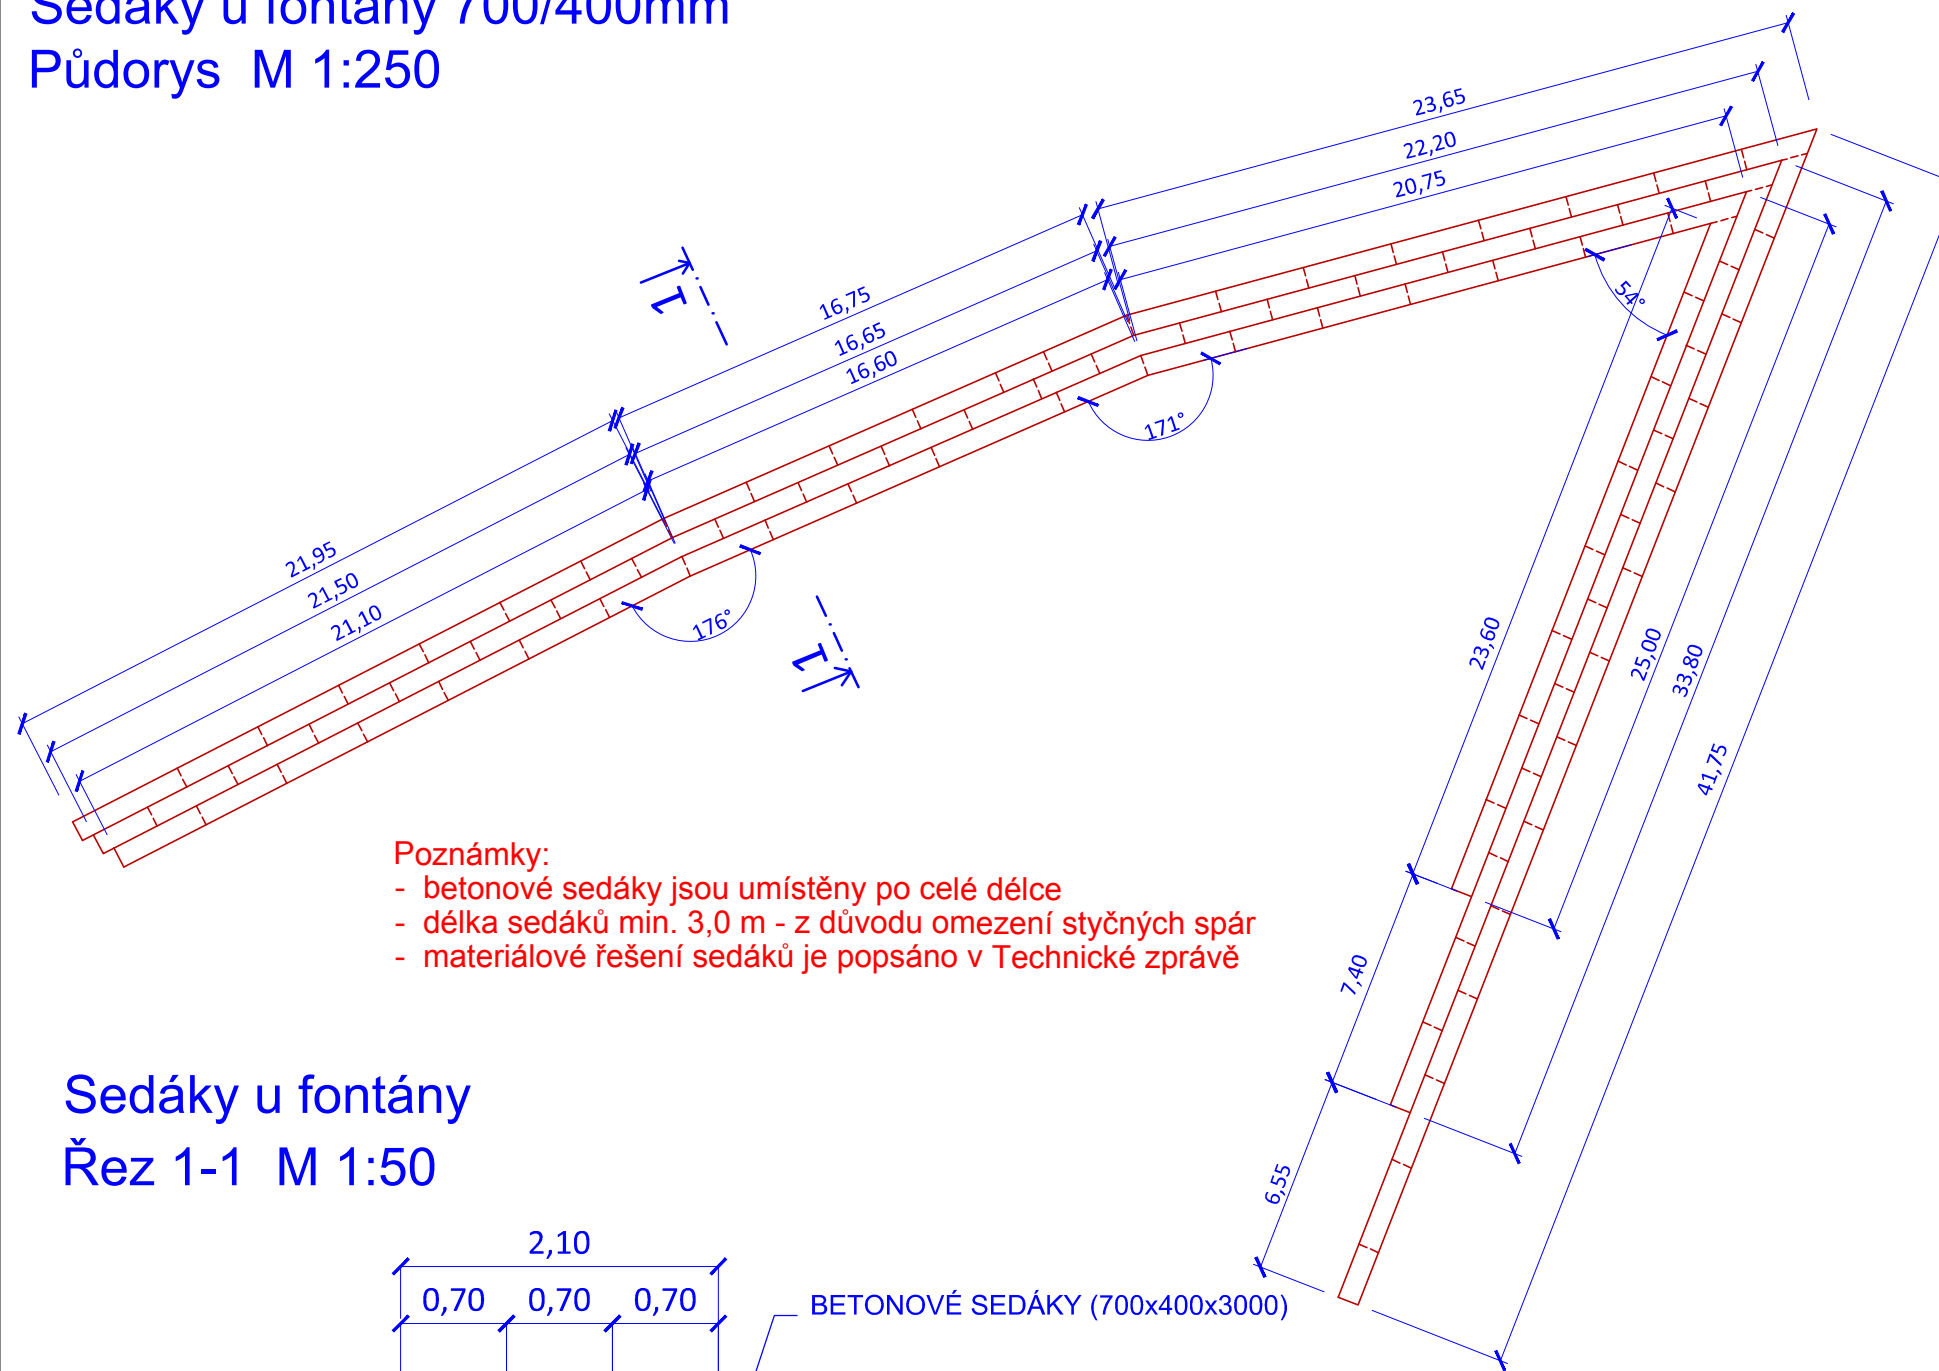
Sedáky u fontány 700/400mm
Půdorys M 1:250

23,65
22,20
20,75
16,75
16,65
16,60
21,95
21,50
21,10
1
1
176°
171°
54°
23,60
25,00
33,80
41,75
7,40
6,55

Poznámky:
- betonové sedáky jsou umístěny po celé délce
- délka sedáků min. 3,0 m - z důvodu omezení styčných spár
- materiálové řešení sedáků je popsáno v Technické zprávě

Sedáky u fontány
Řez 1-1 M 1:50

2,10
0,70
0,70
0,70
BETONOVÉ SEDÁKY (700x400x3000)